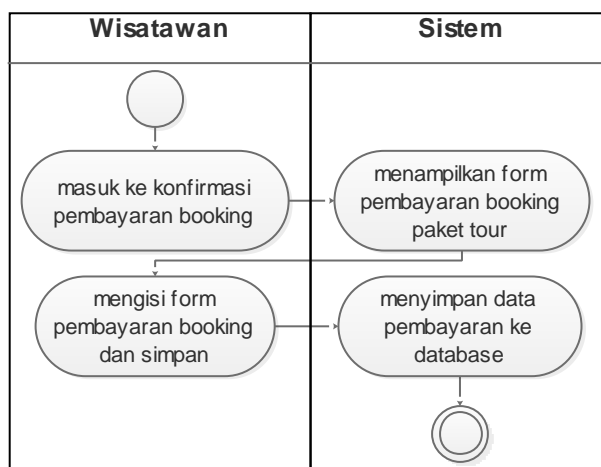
| Wisatawan | Sistem |
|---|---|
| masuk ke konfirmasi pembayaran booking | menampilkan form pembayaran booking paket tour |
| mengisi form pembayaran booking dan simpan | menyimpan data pembayaran ke database |